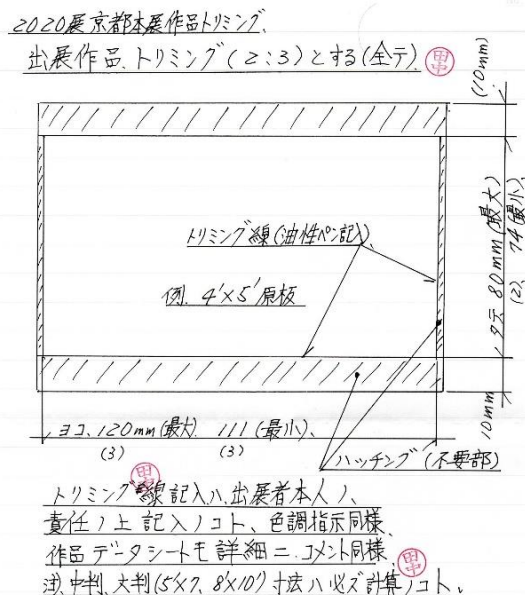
2020展京都本展作品トリミング、

出展作品、トリミング（2：3）とする（全テ）㊞

(10mm)

トリミング線（油性ペン記）、

例. 4'×5' 原板

タテ 80mm（最大）
(2) 74（最小）

10mm

ヨコ、120mm（最大）　111（最小）、
(3)　(3)

ハッチング（不要部）

トリミング㊞線記入ハ、出展者本人ノ、
責任ノ上 記入ノコト、色調指示同様、
作品データシートモ詳細ニ、コメント同様。㊞
注）中判、大判（5'×7'、8'×10'）寸法ハ必ズ計算ノコト。